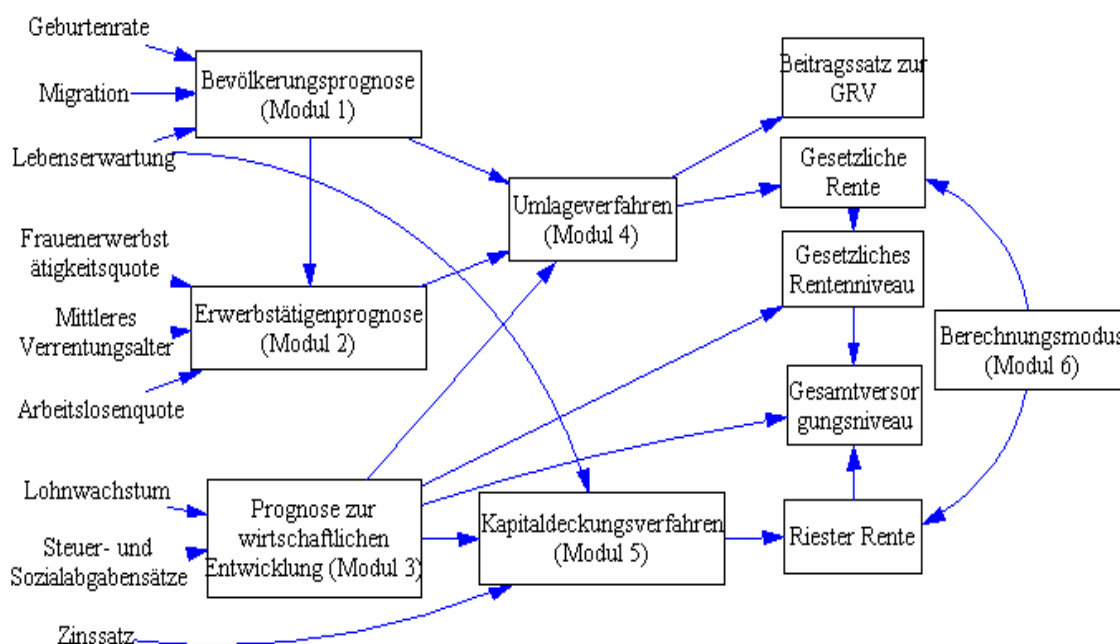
Geburtenrate

Migration

Lebenserwartung

Bevölkerungsprognose (Modul 1)

Frauenerwerbst ätigkeitsquote

Mittleres Verrentungsalter

Arbeitslosenquote

Erwerbstätigenprognose (Modul 2)

Umlageverfahren (Modul 4)

Beitragssatz zur GRV

Gesetzliche Rente

Gesetzliches Rentenniveau

Gesamtversor gungsniveau

Berechnungsmodus (Modul 6)

Lohnwachstum

Steuer- und Sozialabgabensätze

Zinssatz

Prognose zur wirtschaftlichen Entwicklung (Modul 3)

Kapitaldeckungsverfahren (Modul 5)

Riester Rente